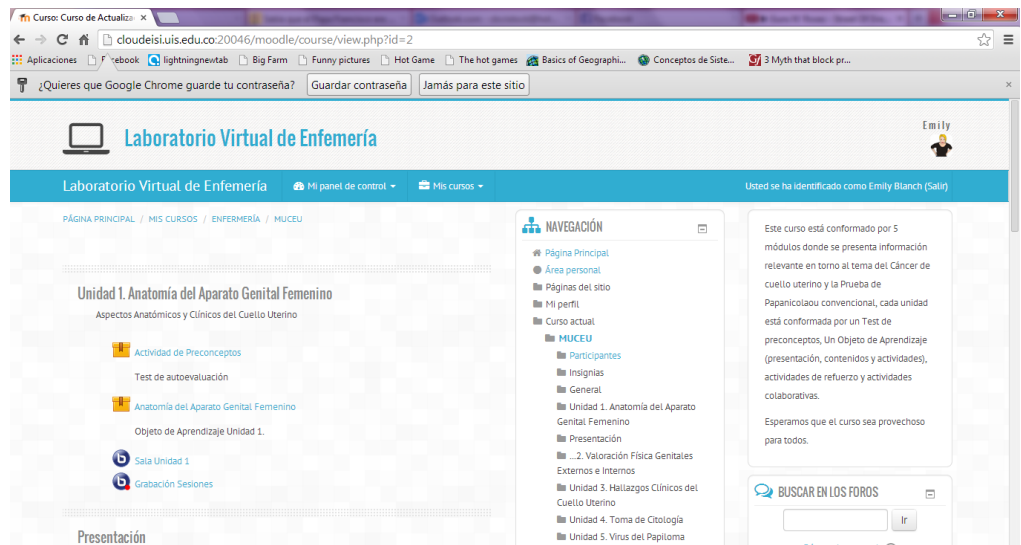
Curso: Curso de Actualiza ×

cloudeisi.uis.edu.co:20046/moodle/course/view.php?id=2

Aplicaciones Facebook lightningnewtab Big Farm Funny pictures Hot Game The hot games Basics of Geographi... Conceptos de Siste... 3 Myth that block pr...

¿Quieres que Google Chrome guarde tu contraseña? Guardar contraseña Jamás para este sitio

Laboratorio Virtual de Enfermería

Emily

Laboratorio Virtual de Enfermería Mi panel de control Mis cursos Usted se ha identificado como Emily Blanch (Salir)

PÁGINA PRINCIPAL / MIS CURSOS / ENFERMERÍA / MUCEU

Unidad 1. Anatomía del Aparato Genital Femenino

Aspectos Anatómicos y Clínicos del Cuello Uterino

Actividad de Preconceptos

Test de autoevaluación

Anatomía del Aparato Genital Femenino

Objeto de Aprendizaje Unidad 1.

Sala Unidad 1

Grabación Sesiones

Presentación

NAVEGACIÓN

Página Principal
Área personal
Páginas del sitio
Mi perfil
Curso actual
MUCEU
Participantes
Insignias
General
Unidad 1. Anatomía del Aparato Genital Femenino
Presentación
...2. Valoración Física Genitales Externos e Internos
Unidad 3. Hallazgos Clínicos del Cuello Uterino
Unidad 4. Toma de Citología
Unidad 5. Virus del Papiloma

Este curso está conformado por 5 módulos donde se presenta información relevante en torno al tema del Cáncer de cuello uterino y la Prueba de Papanicolaou convencional, cada unidad está conformada por un Test de preconceptos, Un Objeto de Aprendizaje (presentación, contenidos y actividades), actividades de refuerzo y actividades colaborativas.

Esperamos que el curso sea provechoso para todos.

BUSCAR EN LOS FOROS

Ir